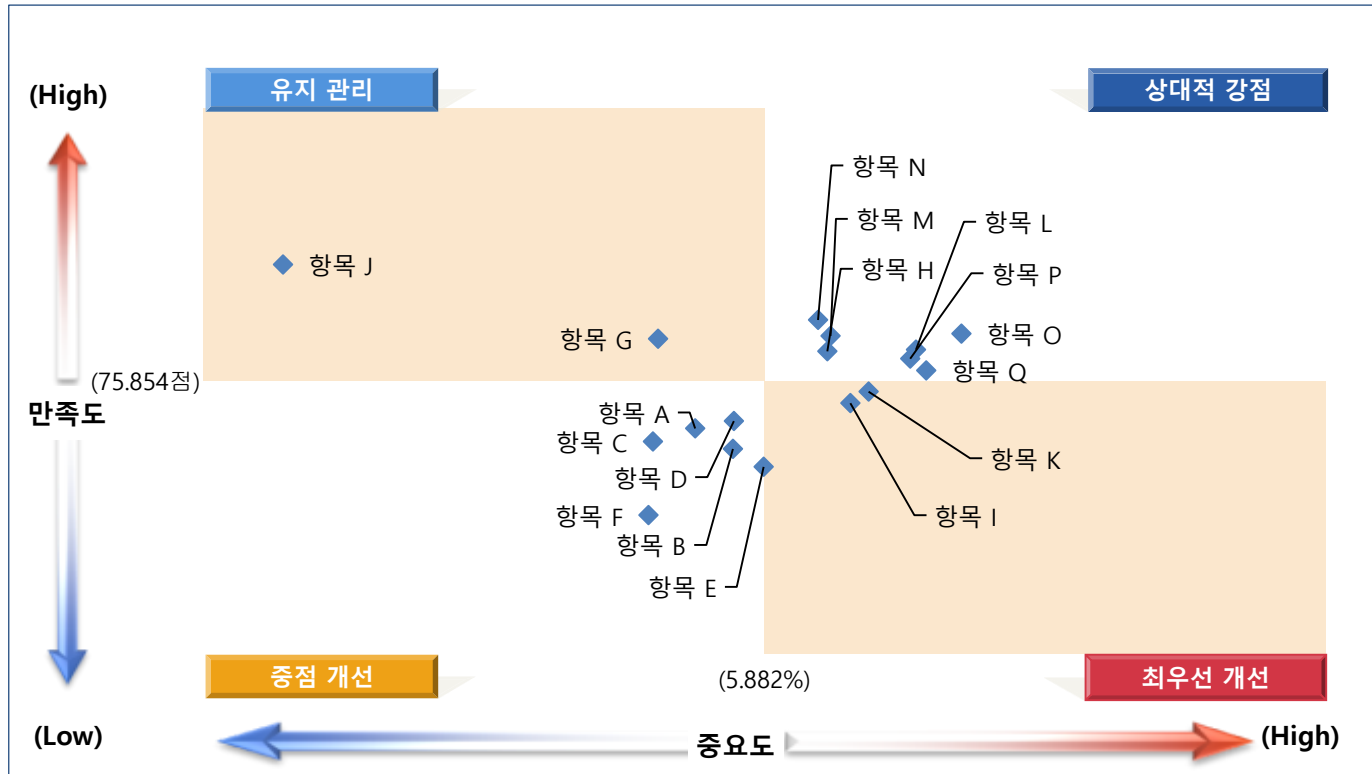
(High)

유지 관리

상대적 강점

항목 N

항목 M

항목 L

항목 J

항목 H

항목 P

항목 G

항목 O

(75.854점)

항목 Q

만족도

항목 A

항목 C

항목 K

항목 D

항목 F

항목 I

항목 B

항목 E

중점 개선

(5.882%)

최우선 개선

(Low)

중요도

(High)